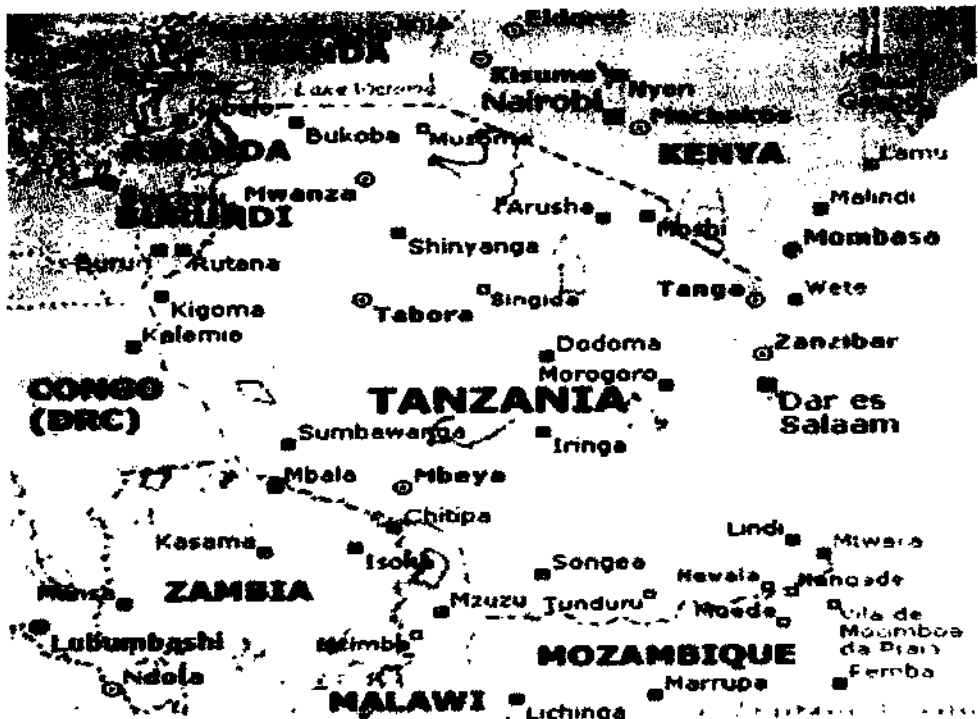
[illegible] Eldoret
UGANDA
Kisumu Nyeri
Lake Victoria
Nairobi
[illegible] Machakos
Bukoba Musoma
RWANDA
KENYA
Lamu
Mwanza
BURUNDI
Arusha
Moshi
Malindi
Mombasa
Shinyanga
Bujumbura Rutana
Wete
Kigoma
Tabora
Singida
Tanga
Kalemie
Zanzibar
Dodoma
CONGO (DRC)
Morogoro
TANZANIA
Dar es Salaam
Sumbawanga
Iringa
Mbala
Mbeya
Chitipa
Kasama
Isoka
Lindi
Mtwara
Songea
Newala
Nangade
Mansa
ZAMBIA
Mzuzu
Tunduru
Mueda
Vila de Mocimboa da Praia
Lubumbashi
Mzimba
MOZAMBIQUE
Ndola
Marrupa
Pemba
MALAWI
Lichinga
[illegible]